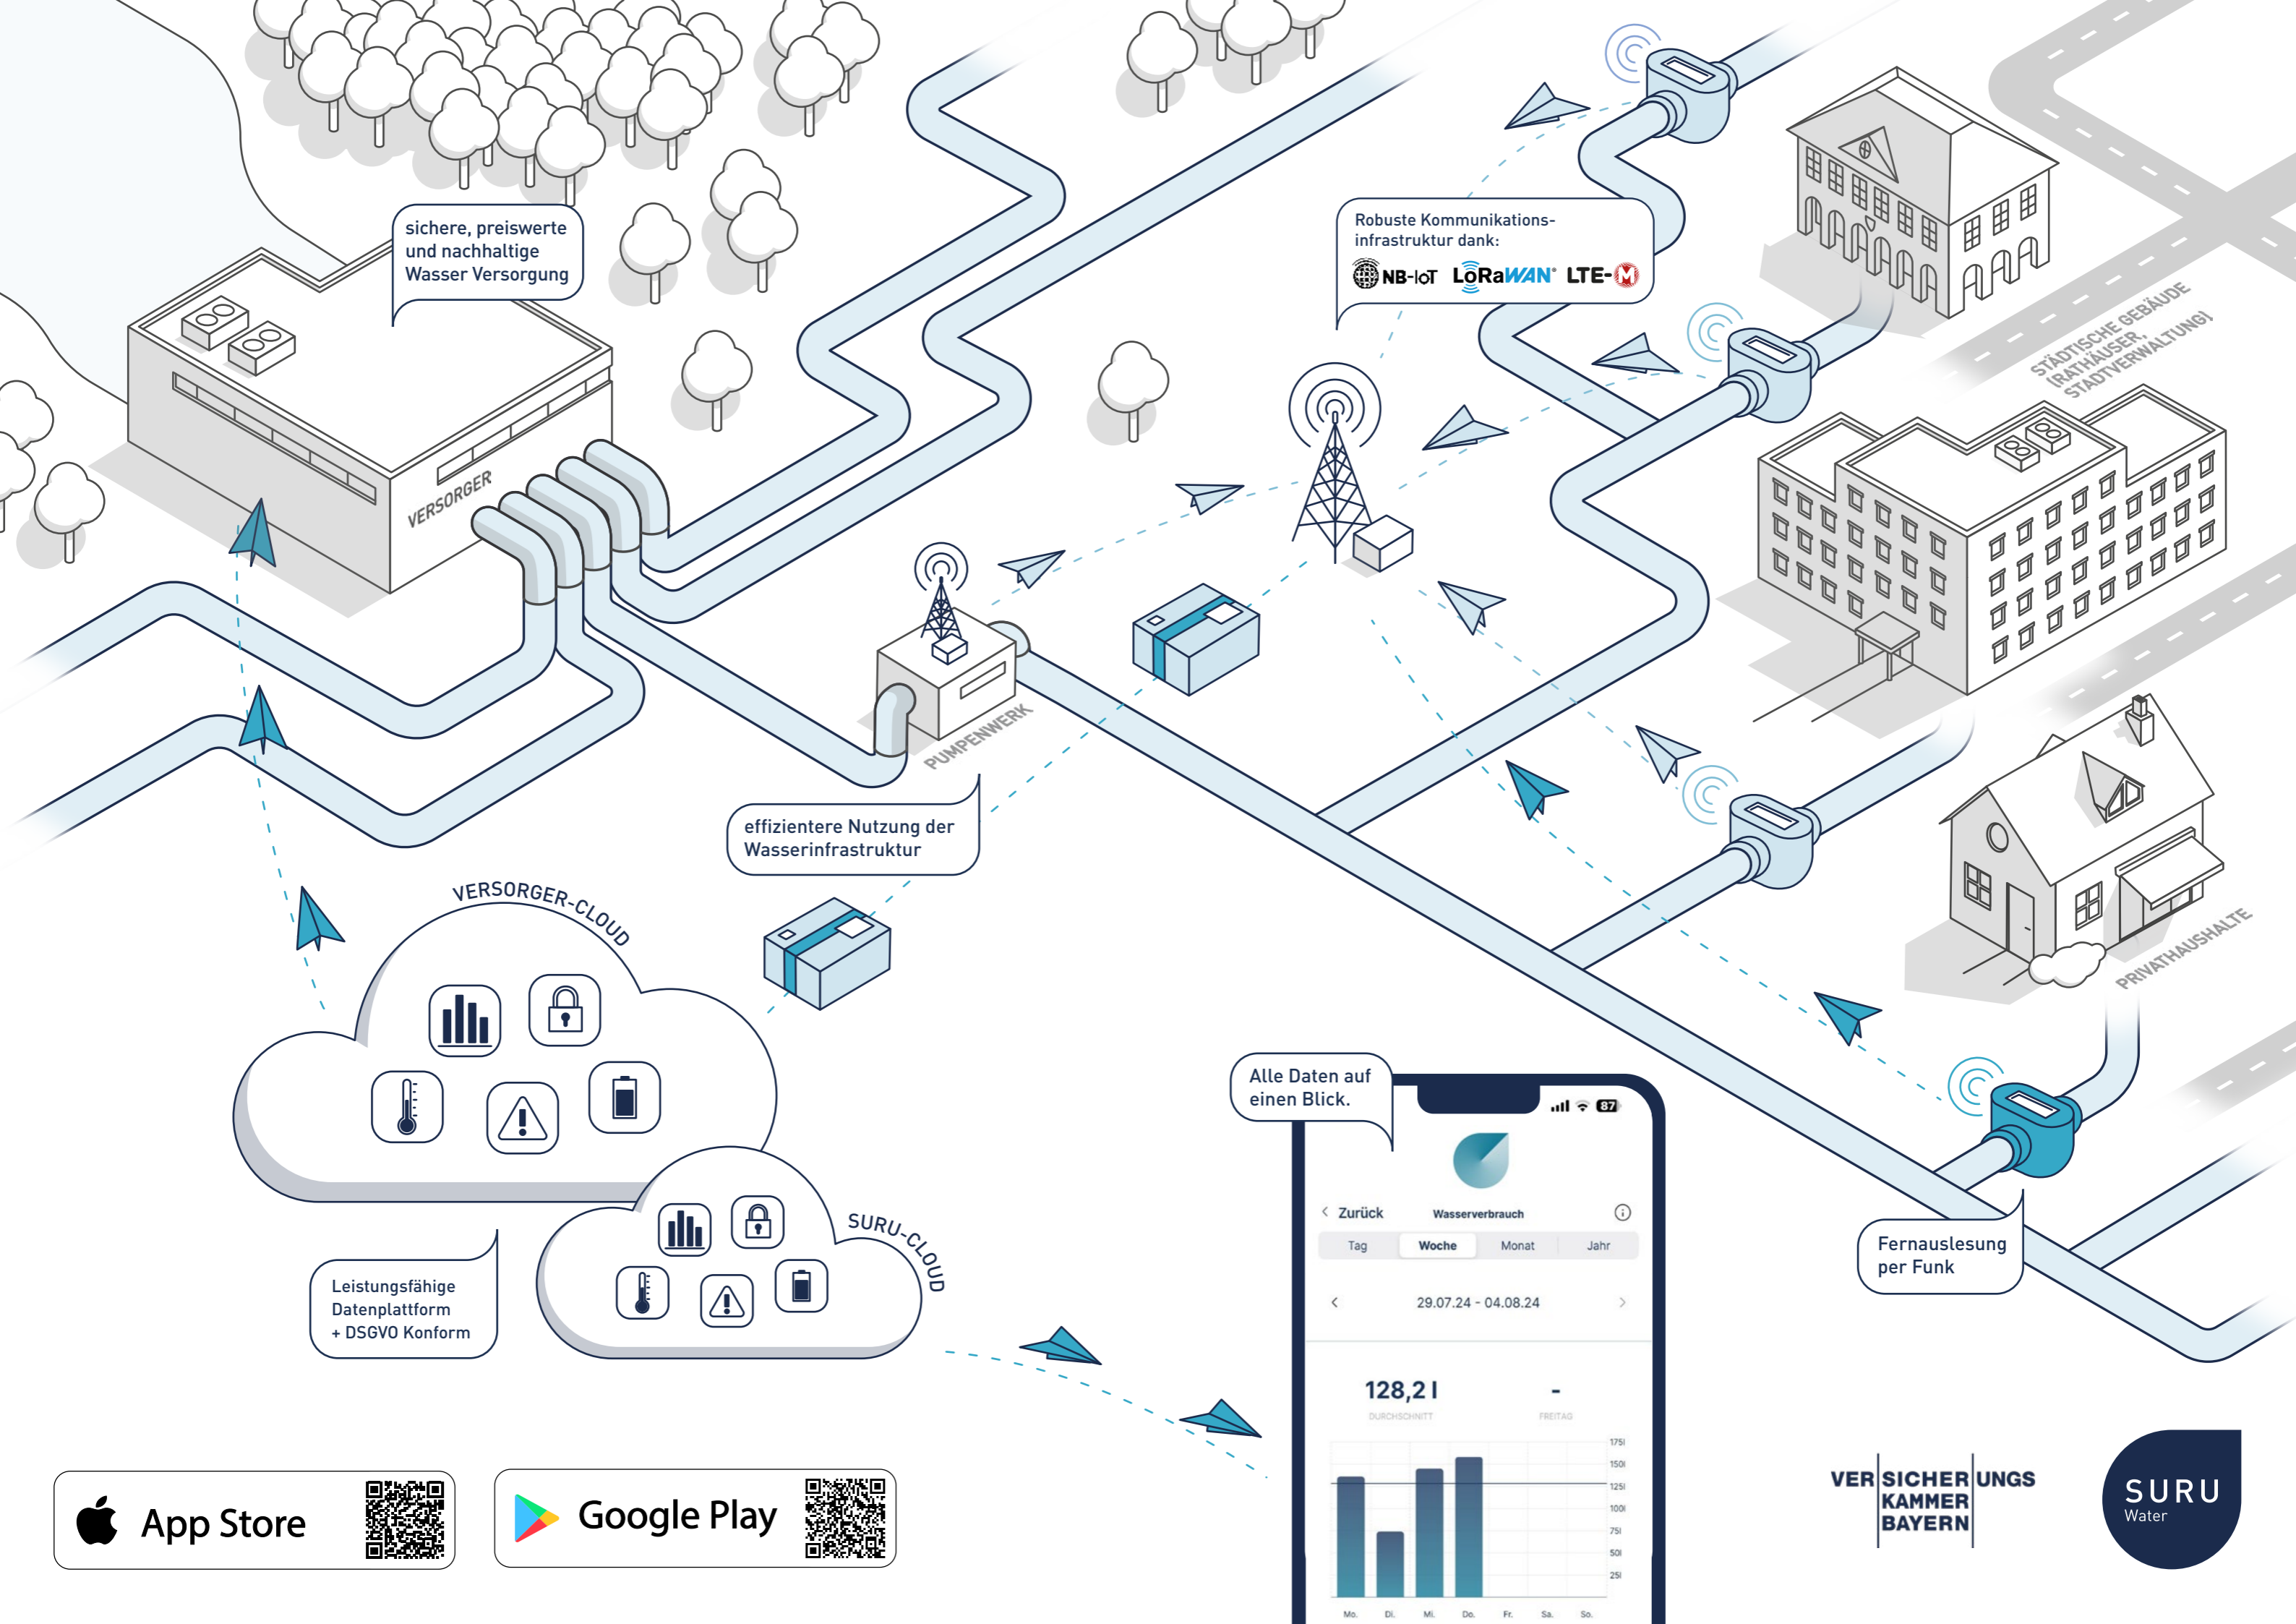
sichere, preiswerte und nachhaltige Wasser Versorgung

VERSORGER

Robuste Kommunikations-infrastruktur dank:

NB-IoT LoRaWAN® LTE-M

STÄDTISCHE GEBÄUDE (RATHÄUSER, STADTVERWALTUNG)

PUMPENWERK

effizientere Nutzung der Wasserinfrastruktur

VERSORGER-CLOUD

SURU-CLOUD

Leistungsfähige Datenplattform + DSGVO Konform

PRIVATHAUSHALTE

Alle Daten auf einen Blick.

87

Zurück Wasserverbrauch

Tag Woche Monat Jahr

29.07.24 - 04.08.24

128,2 l -

DURCHSCHNITT FREITAG

175l 150l 125l 100l 75l 50l 25l

Mo. Di. Mi. Do. Fr. Sa. So.

Fernauslesung per Funk

App Store

Google Play

VERSICHERUNGSKAMMER BAYERN

SURU Water